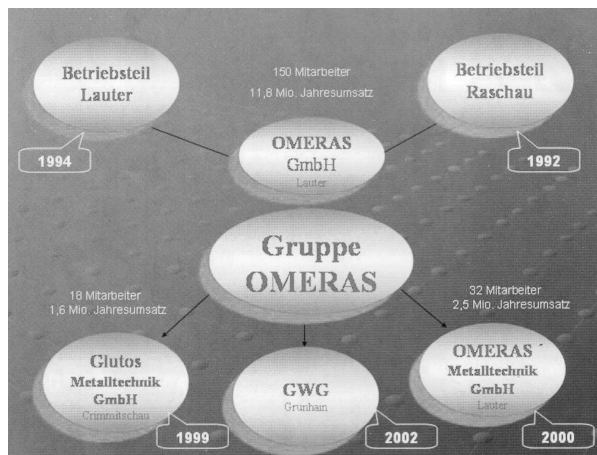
Betriebsteil Lauter

1994

150 Mitarbeiter

11,8 Mio. Jahresumsatz

Betriebsteil Raschau

1992

OMERAS GmbH
Lauter

Gruppe OMERAS

18 Mitarbeiter
1,6 Mio. Jahresumsatz

32 Mitarbeiter
2,5 Mio. Jahresumsatz

Glutos Metalltechnik GmbH
Crimmitschau

1999

GWG
Grünhain

2002

OMERAS Metalltechnik GmbH
Lauter

2000